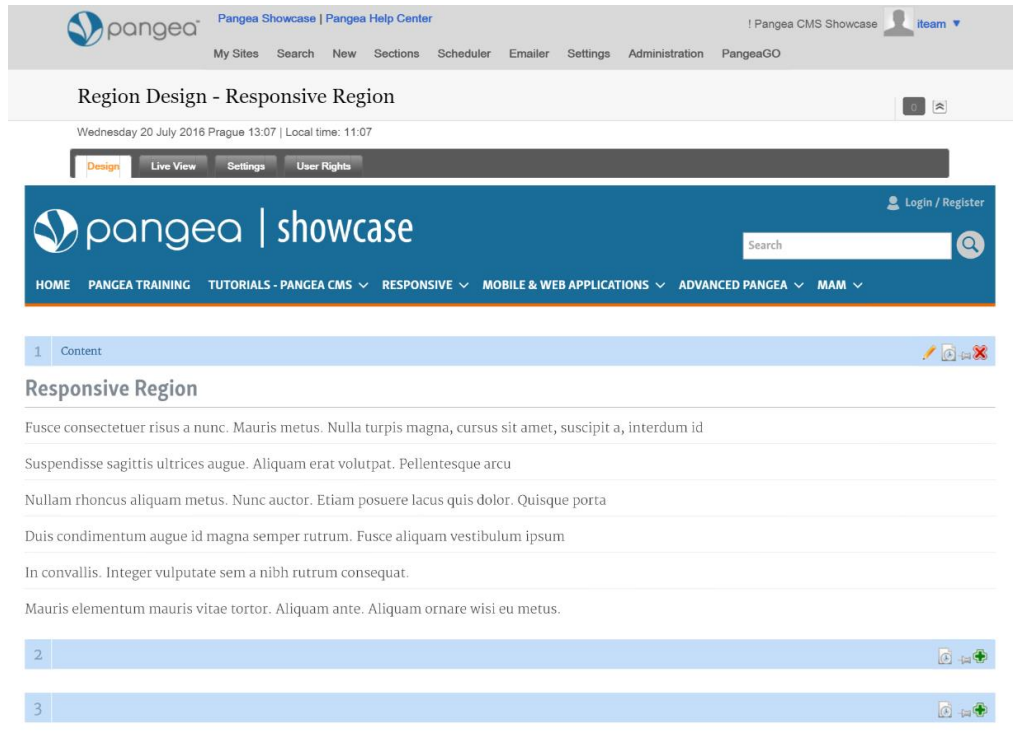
pangea

Pangea Showcase | Pangea Help Center

! Pangea CMS Showcase iteam ▼

My Sites Search New Sections Scheduler Emailer Settings Administration PangeaGO

Region Design - Responsive Region

0

Wednesday 20 July 2016 Prague 13:07 | Local time: 11:07

Design Live View Settings User Rights

pangea | showcase

Login / Register

Search

HOME PANGEA TRAINING TUTORIALS - PANGEA CMS RESPONSIVE MOBILE & WEB APPLICATIONS ADVANCED PANGEA MAM

1 Content

Responsive Region

Fusce consectetuer risus a nunc. Mauris metus. Nulla turpis magna, cursus sit amet, suscipit a, interdum id

Suspendisse sagittis ultrices augue. Aliquam erat volutpat. Pellentesque arcu

Nullam rhoncus aliquam metus. Nunc auctor. Etiam posuere lacus quis dolor. Quisque porta

Duis condimentum augue id magna semper rutrum. Fusce aliquam vestibulum ipsum

In convallis. Integer vulputate sem a nibh rutrum consequat.

Mauris elementum mauris vitae tortor. Aliquam ante. Aliquam ornare wisi eu metus.

2

3